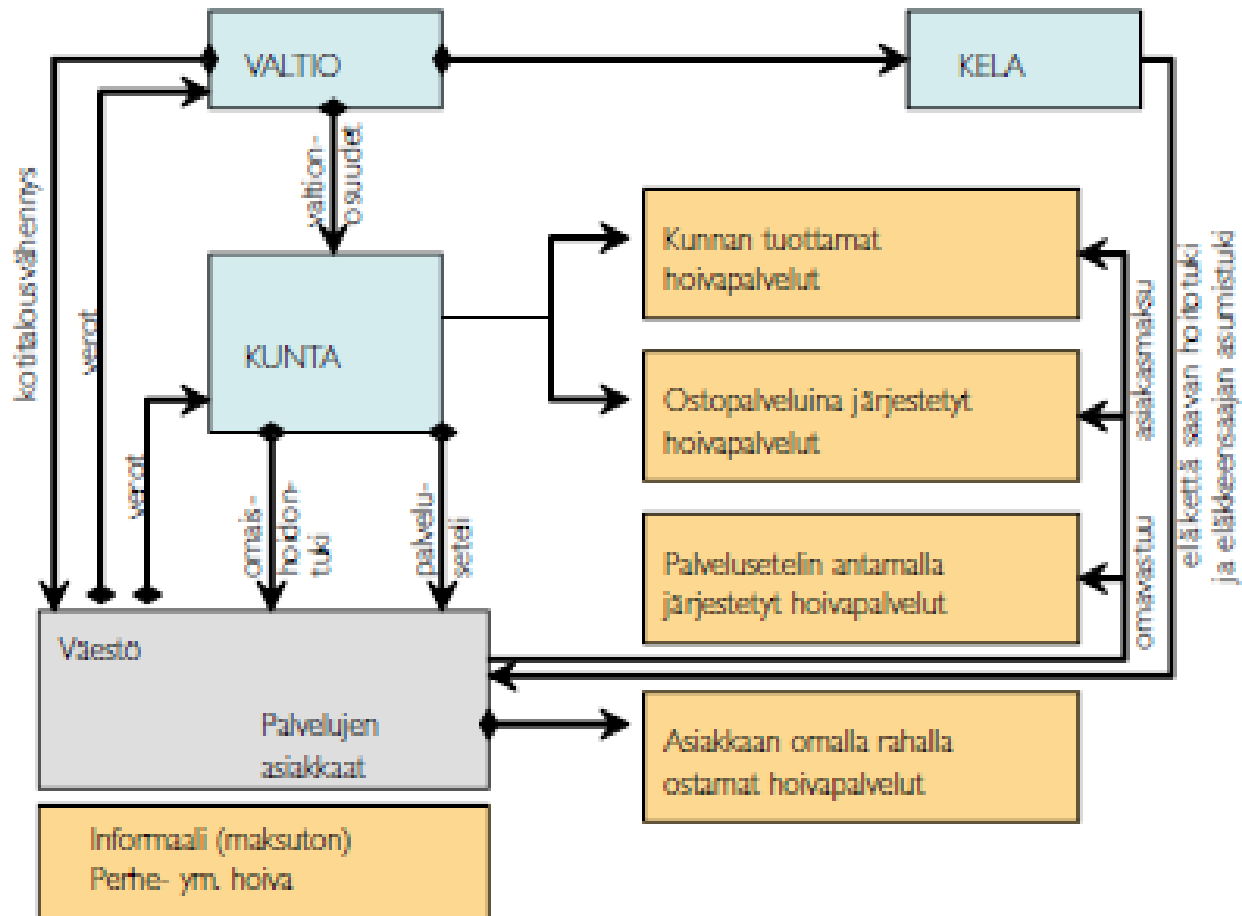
VALTIO

KELA

valtion-osuudet

kotitalousvähennys

verot

KUNTA

Kunnan tuottamat hoivapalvelut

Ostopalveluina järjestetyt hoivapalvelut

Palvelusetelin antamalla järjestetyt hoivapalvelut

asiakasmaksu

omavastuu

eläkettä saavan hoitotuki ja eläkkeensaajan asumistuki

verot

omais-hoidon-tuki

palvelu-seteli

Väestö

Palvelujen asiakkaat

Asiakkaan omalla rahalla ostamat hoivapalvelut

Informaali (maksuton) Perhe- ym. hoiva